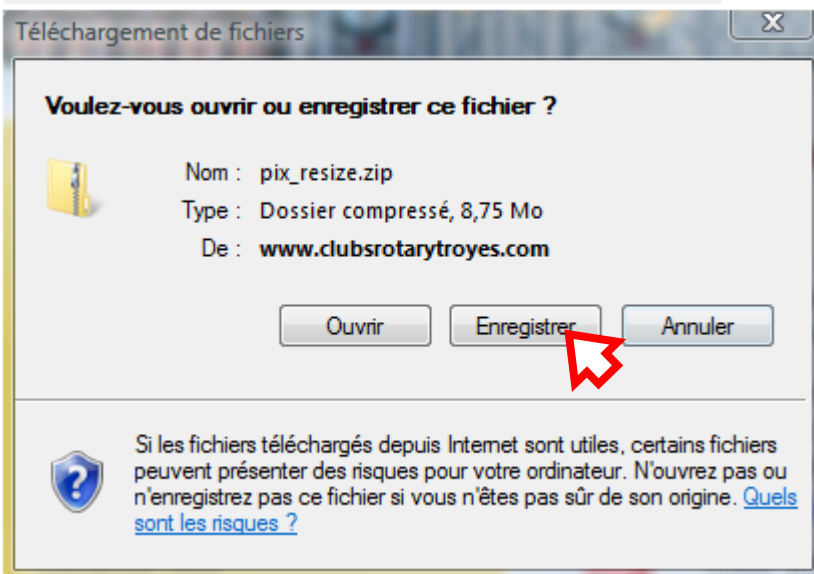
Téléchargement de fichiers

Voulez-vous ouvrir ou enregistrer ce fichier ?

Nom : pix_resize.zip
Type : Dossier compressé, 8,75 Mo
De : www.clubsrotarytroyes.com

Ouvrir
Enregistrer
Annuler

Si les fichiers téléchargés depuis Internet sont utiles, certains fichiers peuvent présenter des risques pour votre ordinateur. N'ouvrez pas ou n'enregistrez pas ce fichier si vous n'êtes pas sûr de son origine. Quels sont les risques ?